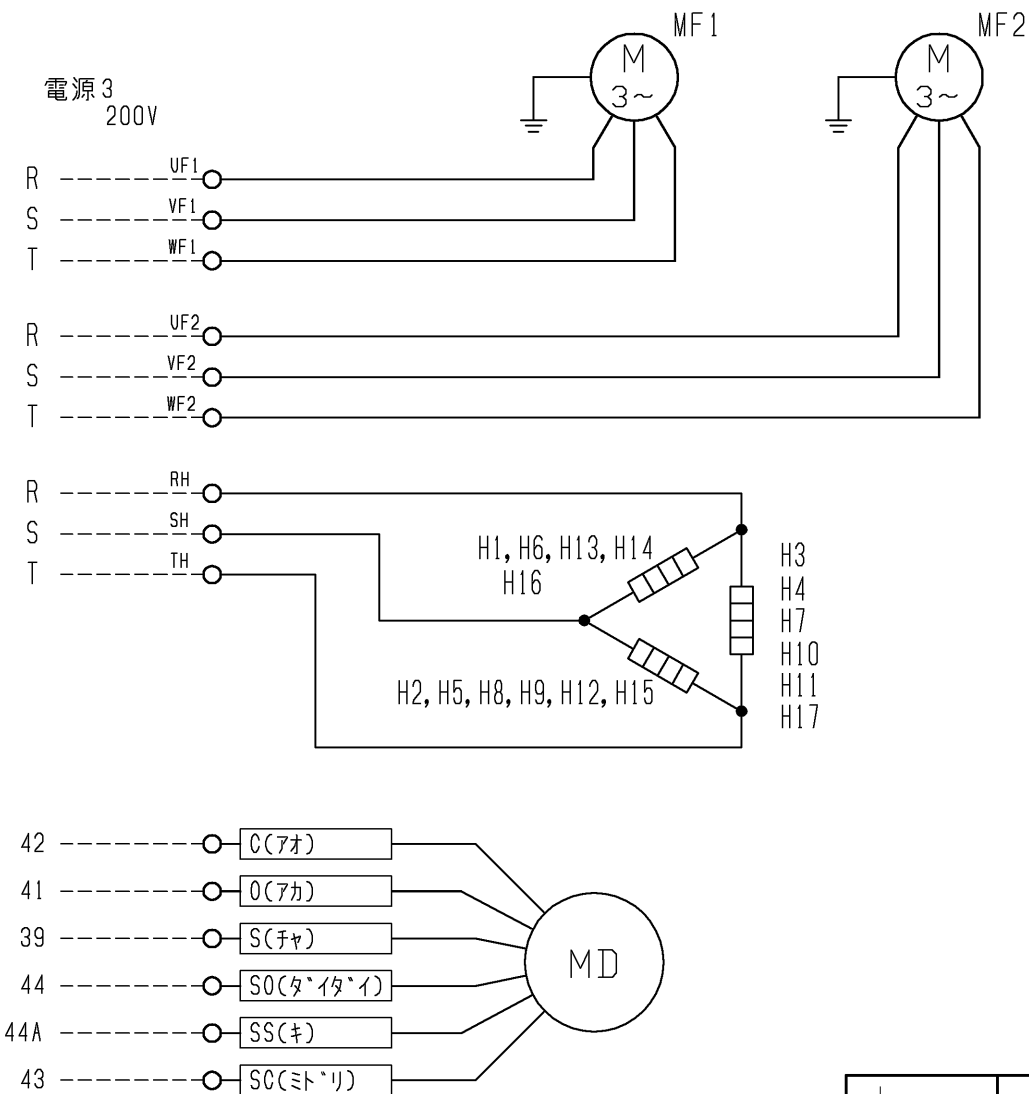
MF1

MF2

電源3
200V

M
3~

M
3~

R UF1
S VF1
T WF1

R UF2
S VF2
T WF2

R RH
S SH
T TH

H1, H6, H13, H14
H16

H3
H4
H7
H10
H11
H17

H2, H5, H8, H9, H12, H15

42 C(アオ)
41 O(アカ)
39 S(チャ)
44 SO(ダイダイ)
44A SS(キ)
43 SC(ミドリ)

MD